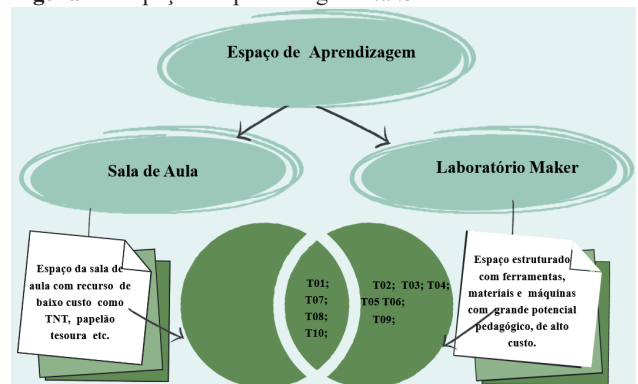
Figura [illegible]

Espaço de Aprendizagem

Sala de Aula

Laboratório Maker

Espaço da sala de aula com recurso de baixo custo como TNT, papelão tesoura etc.

T01; T07; T08; T10;

T02; T03; T04; T05 T06; T09;

Espaço estruturado com ferramentas, materiais e máquinas com grande potencial pedagógico, de alto custo.